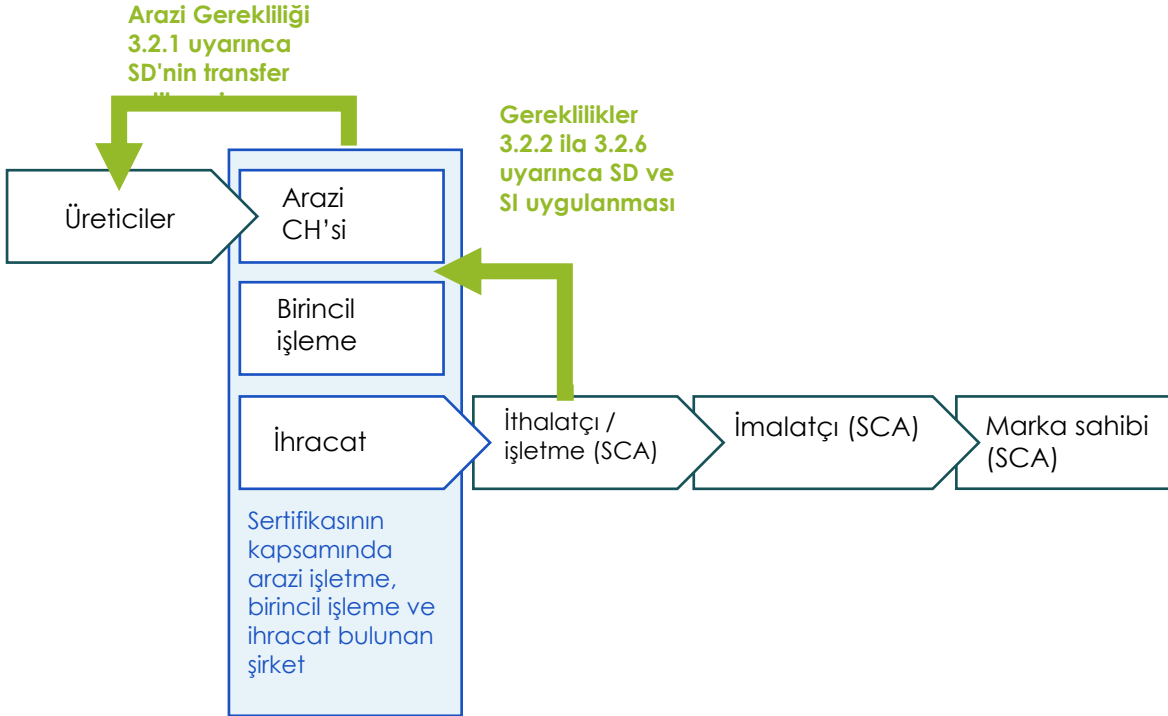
Arazi Gerekliliği 3.2.1 uyarınca SD'nin transfer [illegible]

Gereklilikler 3.2.2 ila 3.2.6 uyarınca SD ve SI uygulanması

Üreticiler

Arazi CH'si

Birincil işleme

İhracat

İthalatçı / işletme (SCA)

İmalatçı (SCA)

Marka sahibi (SCA)

Sertifikasının kapsamında arazi işletme, birincil işleme ve ihracat bulunan şirket